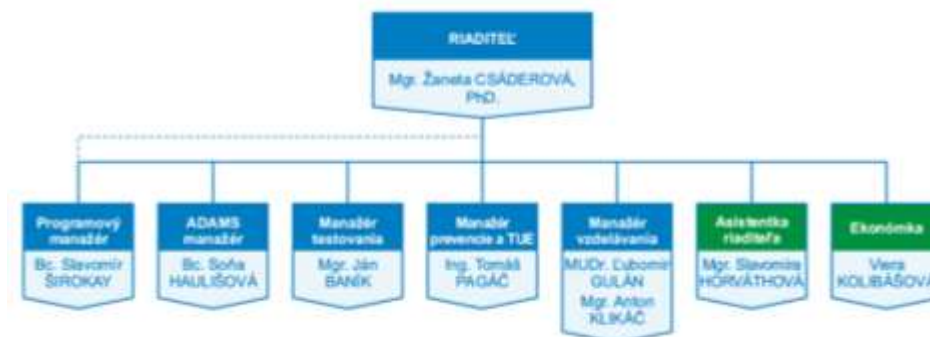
RIADITEĽ

Mgr. Žaneta CSÁDEROVÁ, PhD.

Programový manažér

Bc. Slavomír ŠIROKAY

ADAMS manažér

Bc. Soňa HAULIŠOVÁ

Manažér testovania

Mgr. Ján BANÍK

Manažér prevencie a TUE

Ing. Tomáš PAGÁČ

Manažér vzdelávania

MUDr. Ľubomír GULÁN

Mgr. Anton KLIKÁČ

Asistentka riaditeľa

Mgr. Slavomíra HORVÁTHOVÁ

Ekonómka

Viera KOLIBÁŠOVÁ